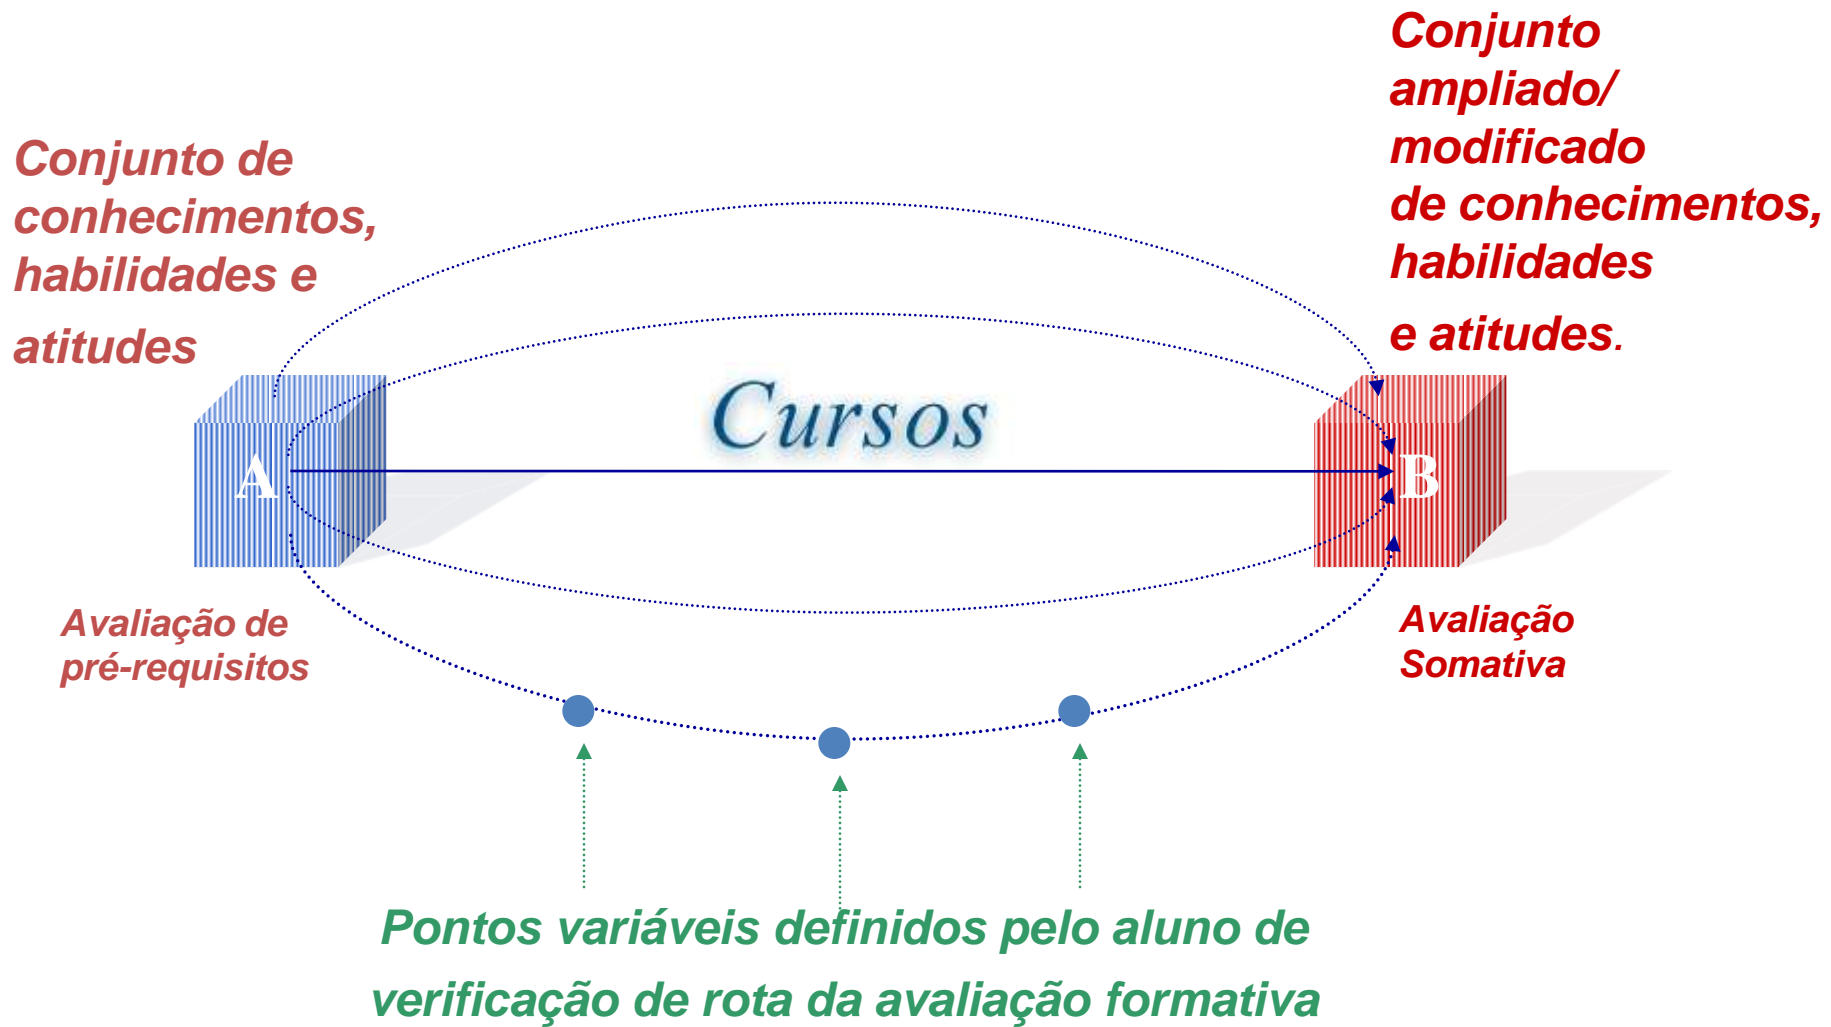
Conjunto de conhecimentos, habilidades e atitudes

Conjunto ampliado/ modificado de conhecimentos, habilidades e atitudes.

Cursos

A

B

Avaliação de pré-requisitos

Avaliação Somativa

Pontos variáveis definidos pelo aluno de verificação de rota da avaliação formativa